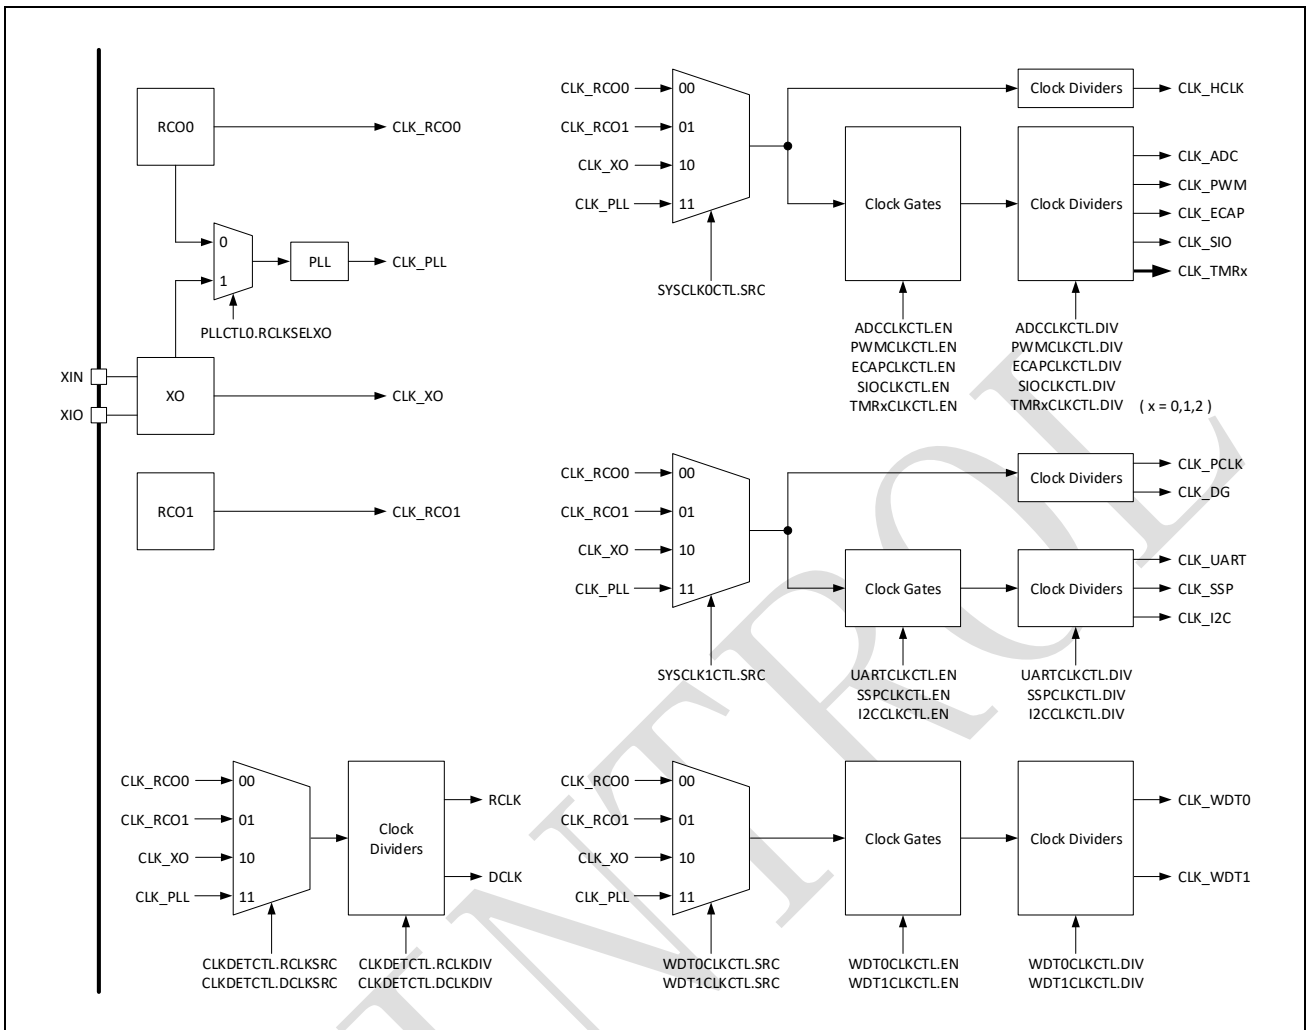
RCO0

CLK_RCO0

0

1

PLL

CLK_PLL

PLLCTL0.RCLKSELXO

XIN

XIO

XO

CLK_XO

RCO1

CLK_RCO1

CLK_RCO0

CLK_RCO1

CLK_XO

CLK_PLL

00

01

10

11

SYSCLK0CTL.SRC

Clock Dividers

CLK_HCLK

Clock Gates

Clock Dividers

CLK_ADC

CLK_PWM

CLK_ECAP

CLK_SIO

CLK_TMRx

ADCCLKCTL.EN
PWMCLKCTL.EN
ECAPCLKCTL.EN
SIOCLKCTL.EN
TMRxCLKCTL.EN

ADCCLKCTL.DIV
PWMCLKCTL.DIV
ECAPCLKCTL.DIV
SIOCLKCTL.DIV
TMRxCLKCTL.DIV

( x = 0,1,2 )

CLK_RCO0

CLK_RCO1

CLK_XO

CLK_PLL

00

01

10

11

SYSCLK1CTL.SRC

Clock Dividers

CLK_PCLK

CLK_DG

Clock Gates

Clock Dividers

CLK_UART

CLK_SSP

CLK_I2C

UARTCLKCTL.EN
SSPCLKCTL.EN
I2CCLKCTL.EN

UARTCLKCTL.DIV
SSPCLKCTL.DIV
I2CCLKCTL.DIV

CLK_RCO0

CLK_RCO1

CLK_XO

CLK_PLL

00

01

10

11

Clock Dividers

RCLK

DCLK

CLKDETCTL.RCLKSRC
CLKDETCTL.DCLKSRC

CLKDETCTL.RCLKDIV
CLKDETCTL.DCLKDIV

CLK_RCO0

CLK_RCO1

CLK_XO

CLK_PLL

00

01

10

11

WDT0CLKCTL.SRC
WDT1CLKCTL.SRC

Clock Gates

WDT0CLKCTL.EN
WDT1CLKCTL.EN

Clock Dividers

CLK_WDT0

CLK_WDT1

WDT0CLKCTL.DIV
WDT1CLKCTL.DIV